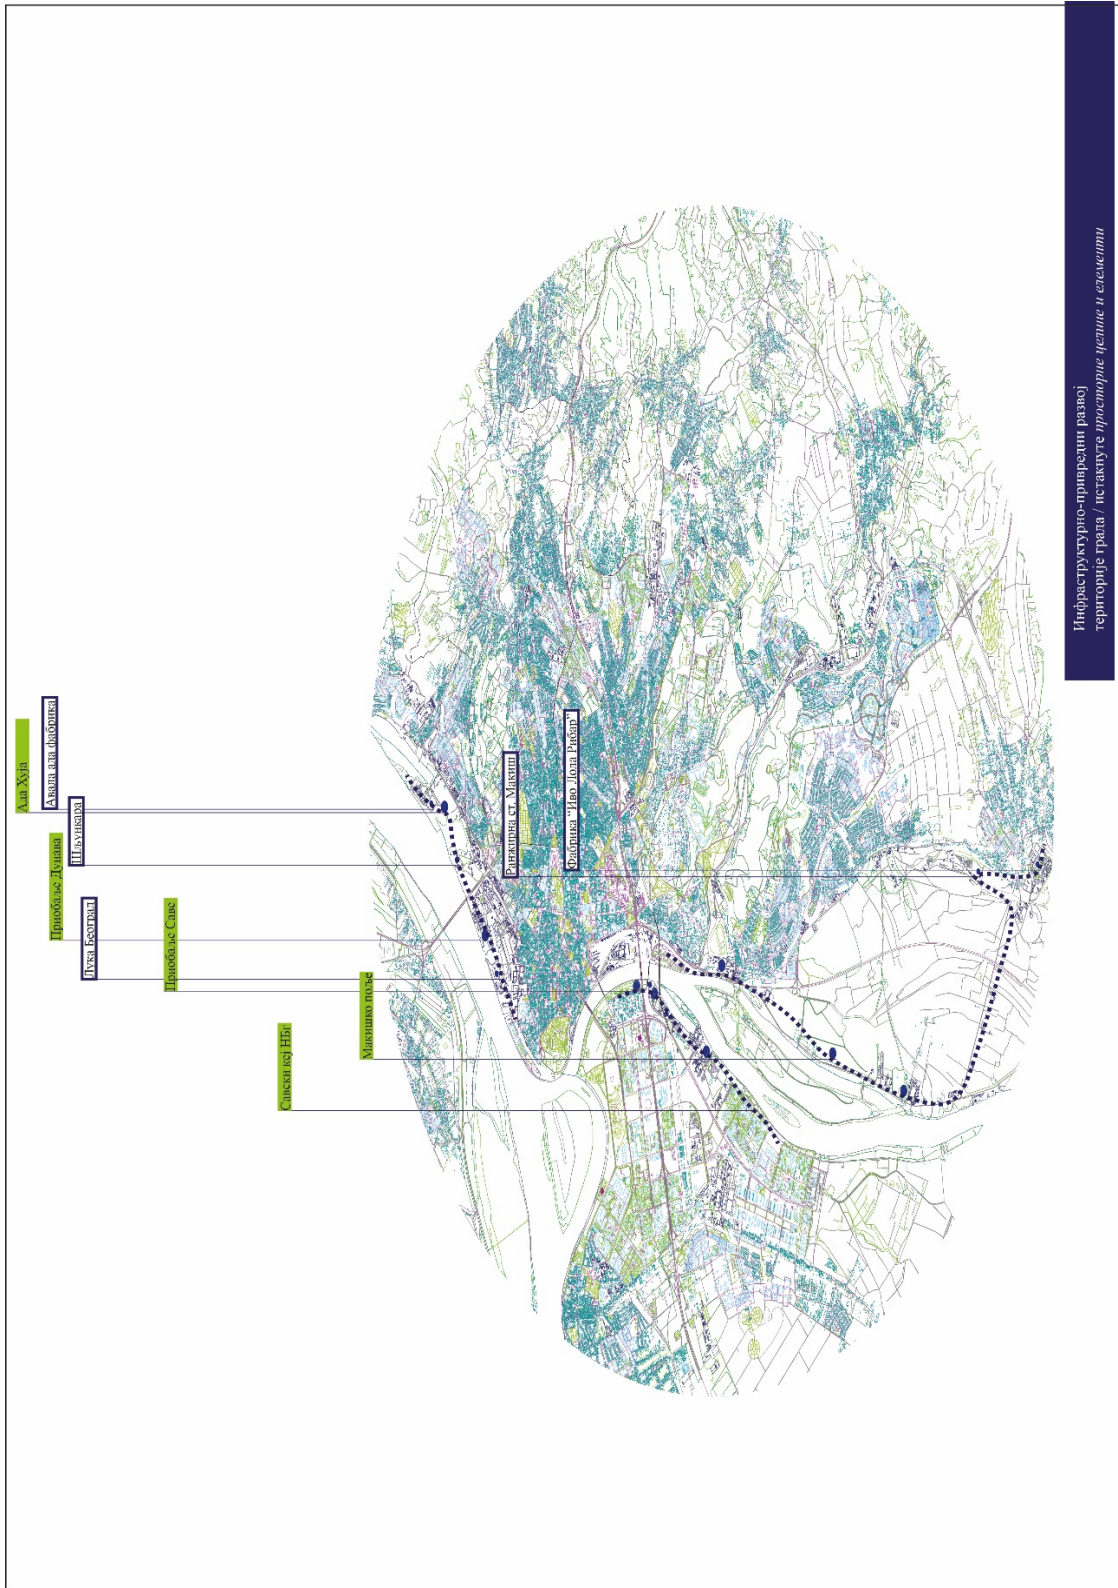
Инфраструктурно-привредни развој територије града / истакнуте *просторне целине и елементи*

Ада Хуја

Авала ала фабрика

Шљункара

Приобаље Дунава

Лука Београд

Приобаље Саве

Макишко поље

Савски кеј НБг

Ранжирна ст. Макиш

Фабрика "Иво Лола Рибар"